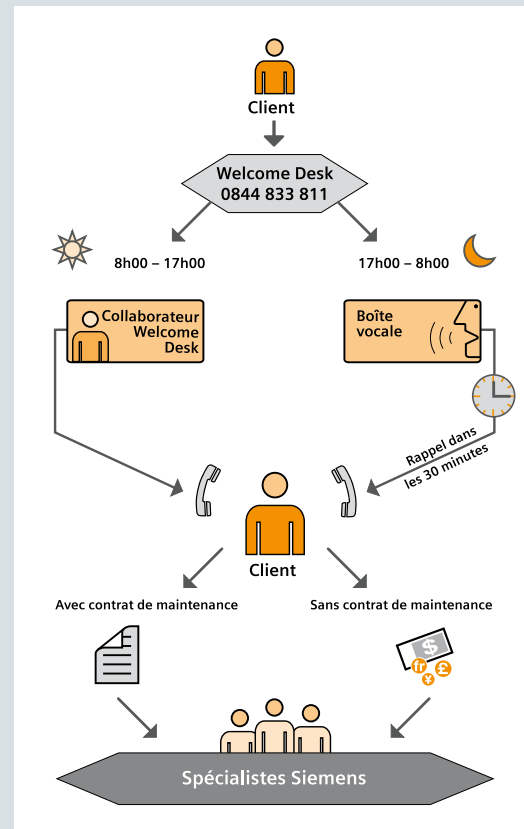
Client

Welcome Desk
0844 833 811

8h00 – 17h00

17h00 – 8h00

Collaborateur Welcome Desk

Boîte vocale

Rappel dans les 30 minutes

Client

Avec contrat de maintenance

Sans contrat de maintenance

$

fr

£

¥

Spécialistes Siemens